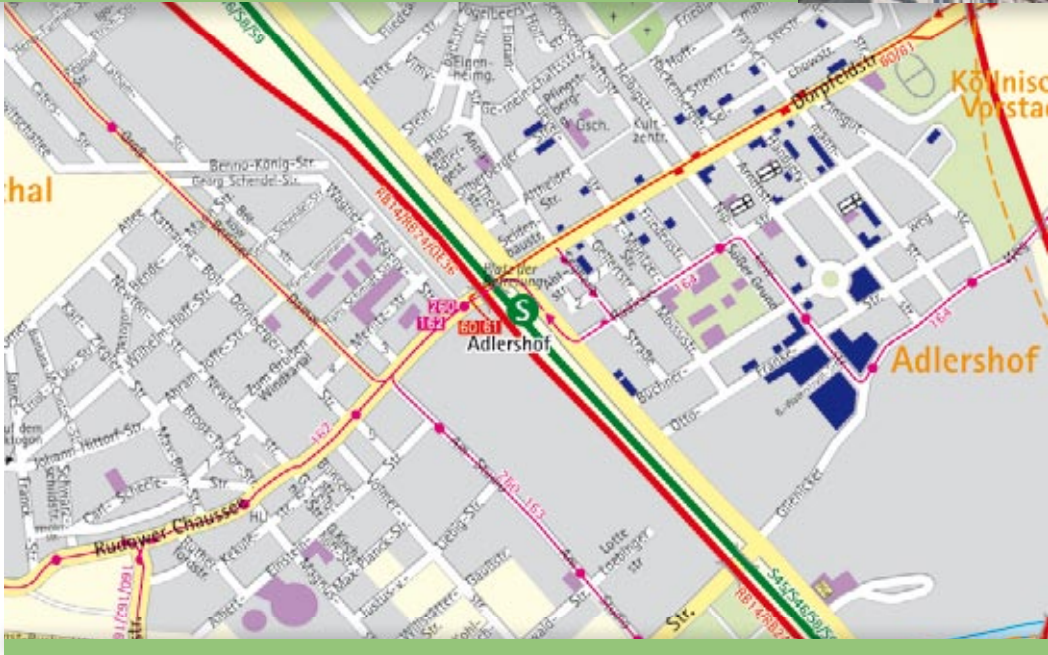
Köllnisc
Vorstad

thal

Adlershof

Adlershof

Benno-König-Str.
Georg-Schendel-Str.

Dörpfeldstr.
60|61

RB14/RB24/OE36

260
162
60 61

S

Platz der Vereinigung

164

164

Rudower Chaussee

Wagner-Régeny-Str.

Zum Großen Windkanal

Newton-Str.

Johann-Hittorf-Str.

Carl-Scheele-Str.

Max-Planck-Str.

Einstein-Str.

Kekulé-Str.

Lotte-Loebinger-Str.

Büchner-Str.

Otto-Franke-Str.

Glienicker

Anna-Seghers-Str.

Kultzentr.

Gesch.

Kirche

Friedenstr.

Helbigstr.

Moissistr.

Sterndamm

Str.

260 163

S45/S46/S8/S9

RB14/RB2

162

160/161/162

Wilhelm-Hoff-Str.

Rudower

Liebig-Str.

Justus-v.-Liebig-Str.

Albert-

Willstätter-Str.

Kohl-

Bunsen

Str.